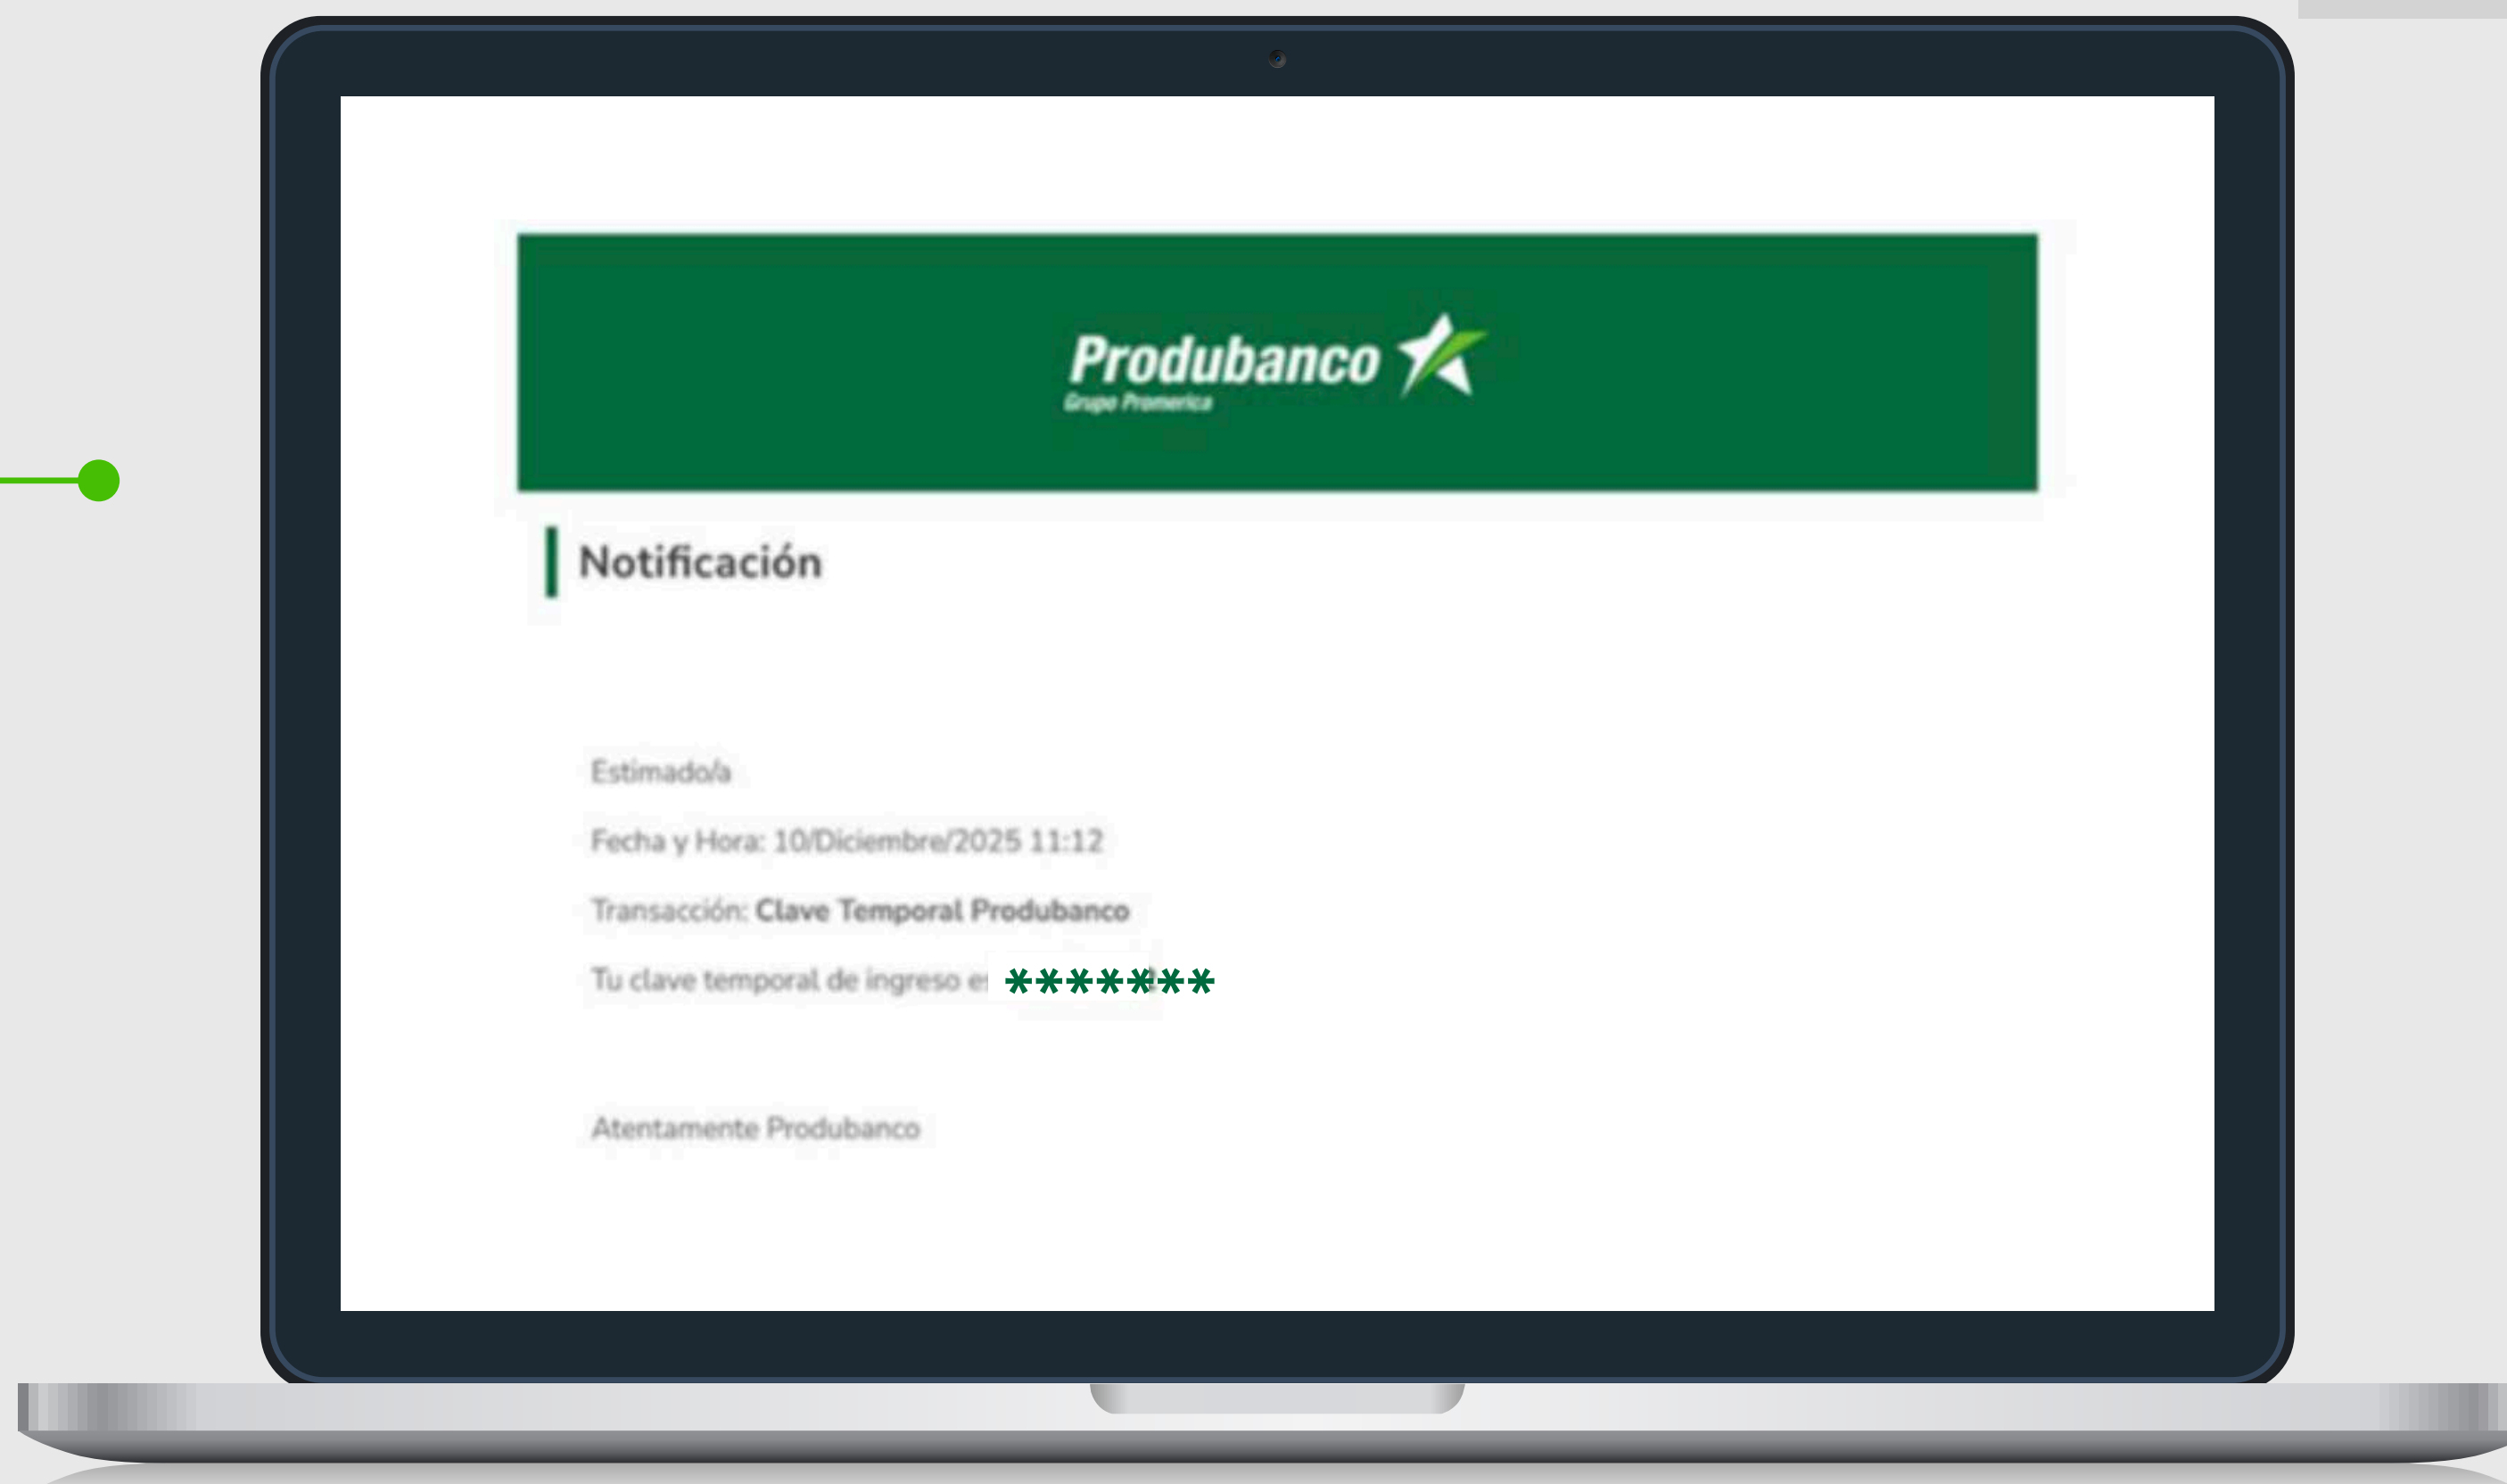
Produbanco
Grupo Promerica

Notificación

Estimado/a

Fecha y Hora: 10/Diciembre/2025 11:12

Transacción: **Clave Temporal Produbanco**

Tu clave temporal de ingreso es *******

Atentamente Produbanco